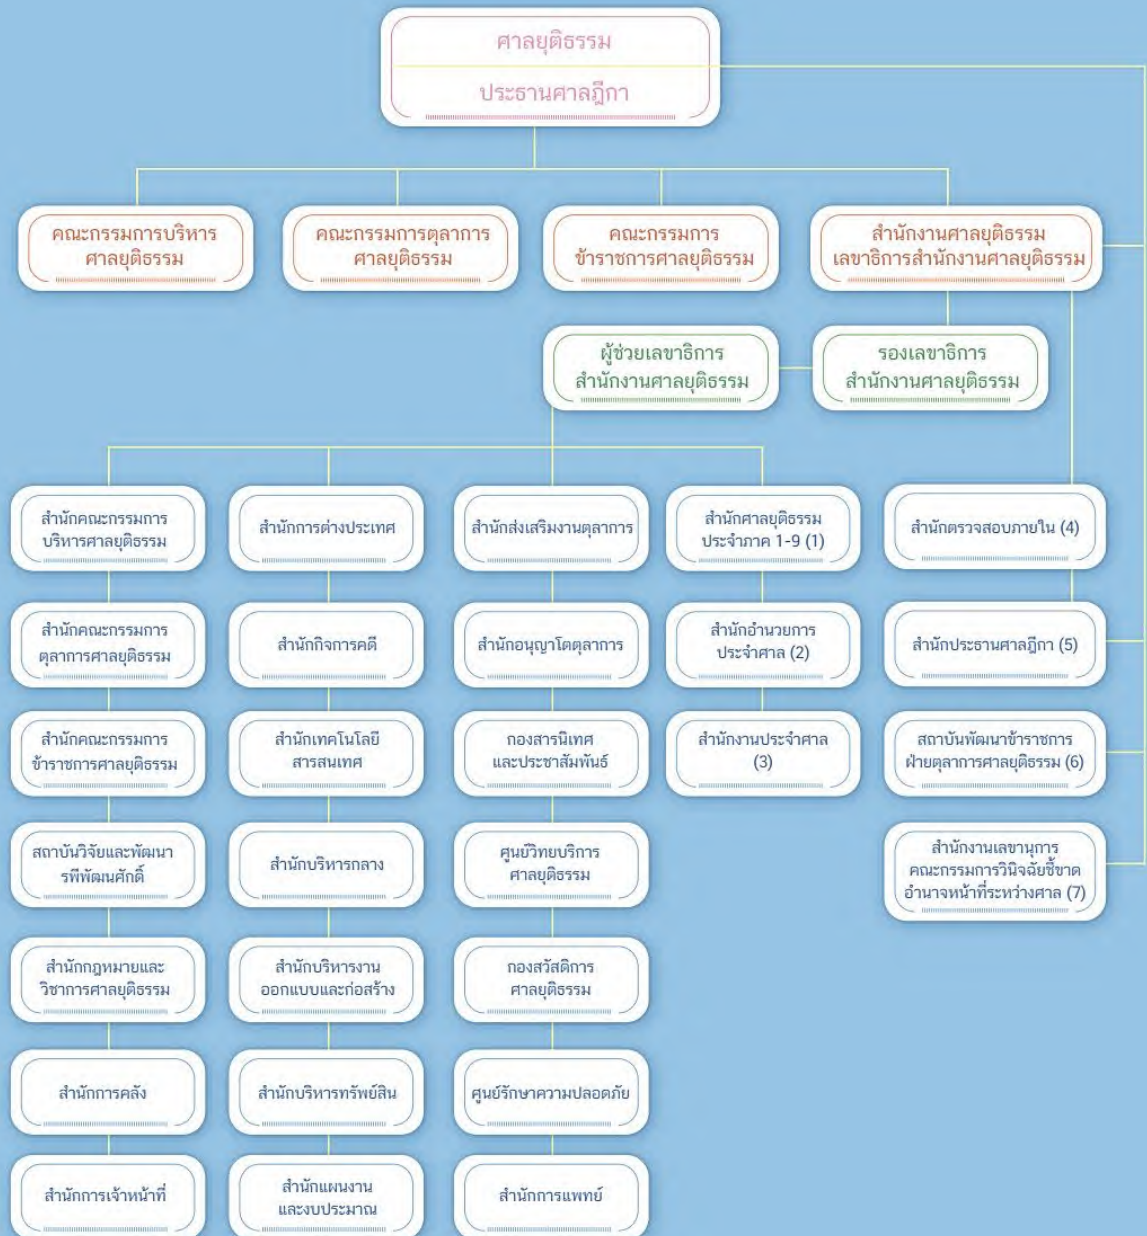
ศาลยุติธรรม

ประธานศาลฎีกา

คณะกรรมการบริหารศาลยุติธรรม

คณะกรรมการตุลาการศาลยุติธรรม

คณะกรรมการข้าราชการศาลยุติธรรม

สำนักงานศาลยุติธรรม
เลขาธิการสำนักงานศาลยุติธรรม

ผู้ช่วยเลขาธิการสำนักงานศาลยุติธรรม

รองเลขาธิการสำนักงานศาลยุติธรรม

สำนักคณะกรรมการบริหารศาลยุติธรรม

สำนักคณะกรรมการตุลาการศาลยุติธรรม

สำนักคณะกรรมการข้าราชการศาลยุติธรรม

สถาบันวิจัยและพัฒนารพีพัฒนศักดิ์

สำนักกฎหมายและวิชาการศาลยุติธรรม

สำนักการคลัง

สำนักการเจ้าหน้าที่

สำนักการต่างประเทศ

สำนักกิจการคดี

สำนักเทคโนโลยีสารสนเทศ

สำนักบริหารกลาง

สำนักบริหารงานออกแบบและก่อสร้าง

สำนักบริหารทรัพย์สิน

สำนักแผนงานและงบประมาณ

สำนักส่งเสริมงานตุลาการ

สำนักอนุญาโตตุลาการ

กองสารนิเทศและประชาสัมพันธ์

ศูนย์วิทยบริการศาลยุติธรรม

กองสวัสดิการศาลยุติธรรม

ศูนย์รักษาความปลอดภัย

สำนักการแพทย์

สำนักศาลยุติธรรมประจำภาค 1-9 (1)

สำนักอำนวยการประจำศาล (2)

สำนักงานประจำศาล (3)

สำนักตรวจสอบภายใน (4)

สำนักประธานศาลฎีกา (5)

สถาบันพัฒนาข้าราชการฝ่ายตุลาการศาลยุติธรรม (6)

สำนักงานเลขานุการคณะกรรมการวินิจฉัยชี้ขาดอำนาจหน้าที่ระหว่างศาล (7)